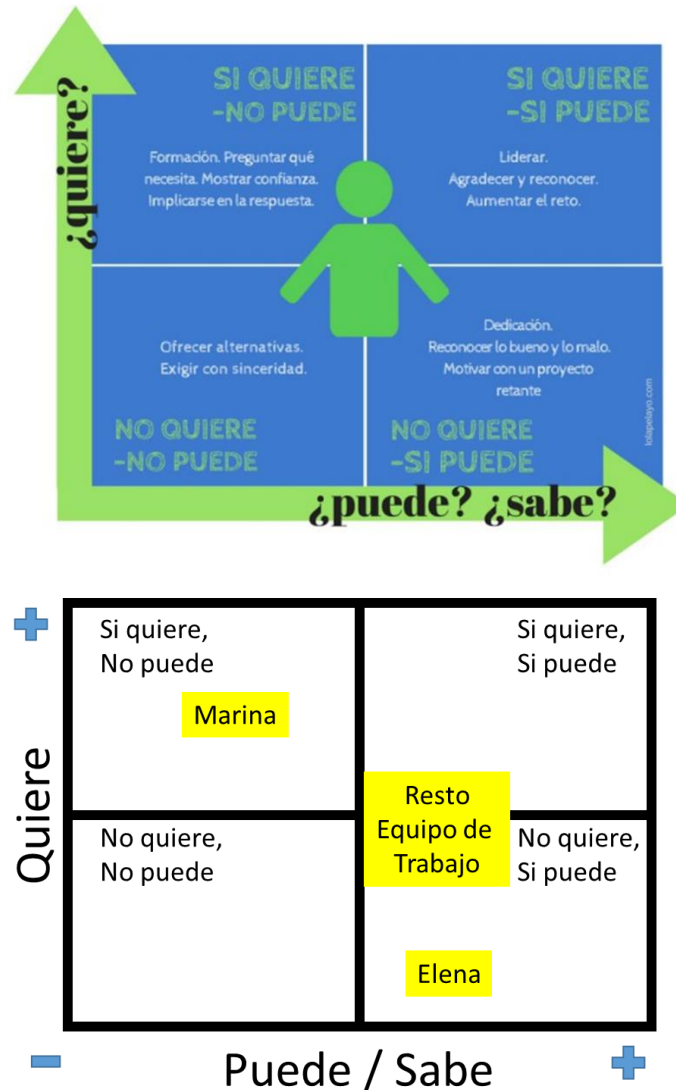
¿quiere?

SI QUIERE -NO PUEDE

Formación. Preguntar qué necesita. Mostrar confianza. Implicarse en la respuesta.

SI QUIERE -SI PUEDE

Liderar. Agradecer y reconocer. Aumentar el reto.

Ofrecer alternativas. Exigir con sinceridad.

NO QUIERE -NO PUEDE

Dedicación. Reconocer lo bueno y lo malo. Motivar con un proyecto retante

NO QUIERE -SI PUEDE

lolapelayo.com

¿puede? ¿sabe?

+

Si quiere, No puede

Marina

Si quiere, Si puede

Quiere

Resto Equipo de Trabajo

No quiere, No puede

No quiere, Si puede

Elena

-

Puede / Sabe

+